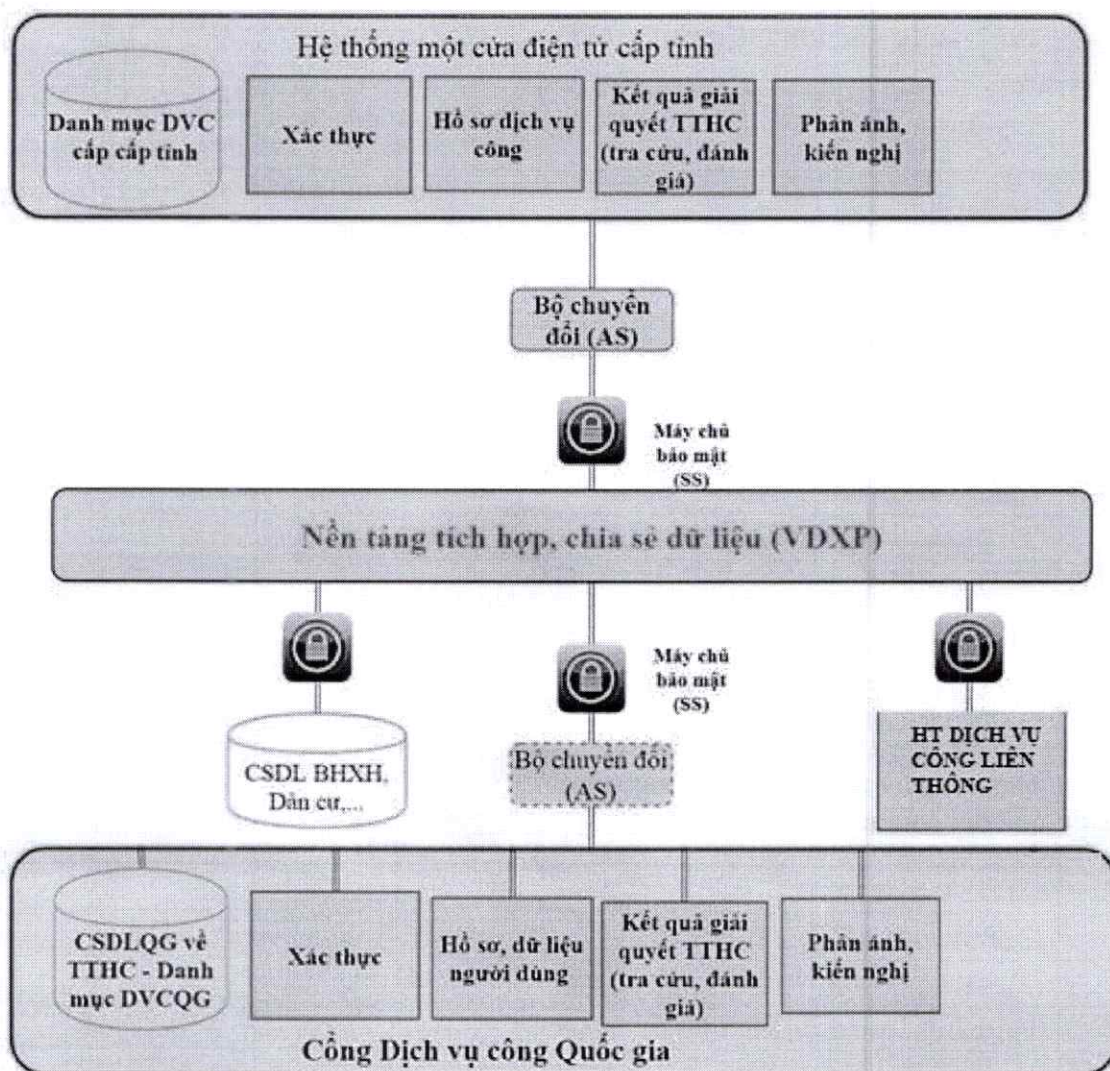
Hệ thống một cửa điện tử cấp tỉnh

Danh mục DVC cấp cấp tỉnh

Xác thực

Hồ sơ dịch vụ công

Kết quả giải quyết TTHC (tra cứu, đánh giá)

Phản ánh, kiến nghị

Bộ chuyển đổi (AS)

Máy chủ bảo mật (SS)

Nền tảng tích hợp, chia sẻ dữ liệu (VDXP)

Máy chủ bảo mật (SS)

CSDL BHXH, Dân cư,...

Bộ chuyển đổi (AS)

HT DỊCH VỤ CÔNG LIÊN THÔNG

CSDLQG về TTHC - Danh mục DVCQG

Xác thực

Hồ sơ, dữ liệu người dùng

Kết quả giải quyết TTHC (tra cứu, đánh giá)

Phản ánh, kiến nghị

Cổng Dịch vụ công Quốc gia